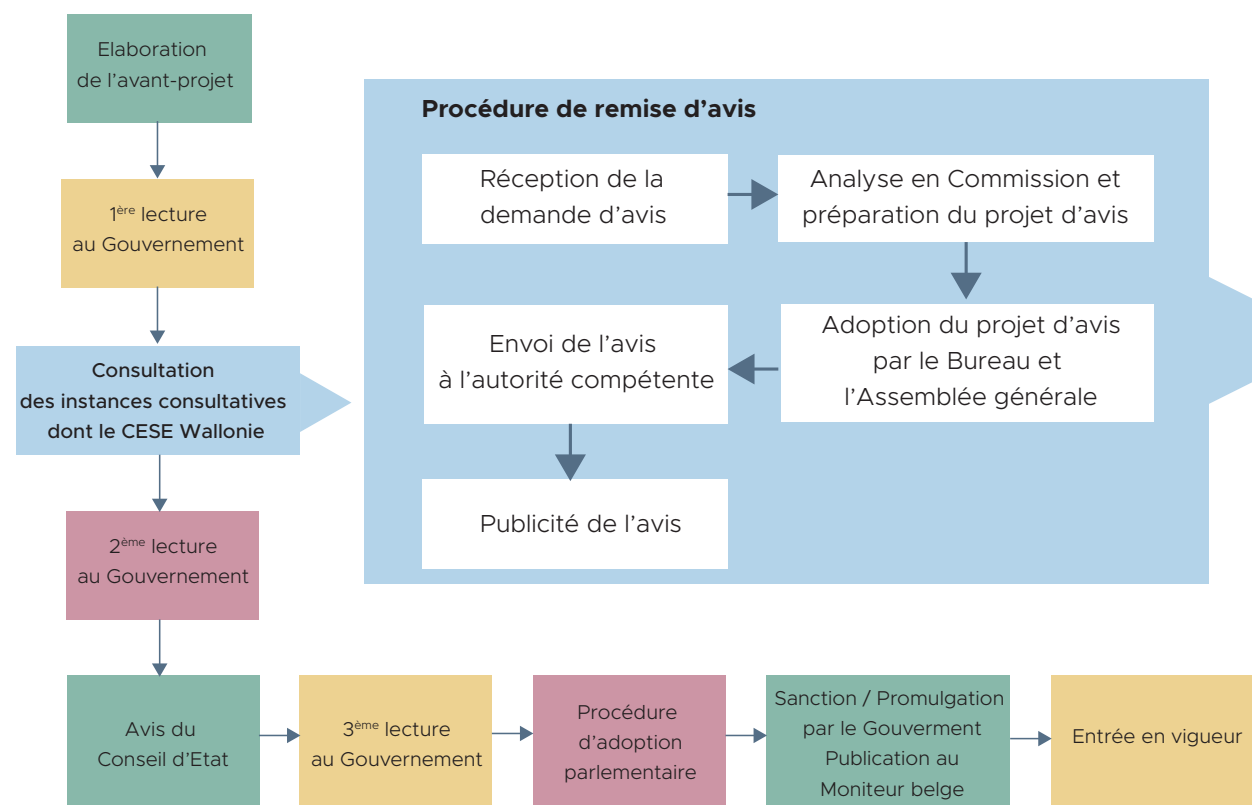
Elaboration de l'avant-projet

$1^{ère}$ lecture au Gouvernement

Consultation des instances consultatives dont le CESE Wallonie

$2^{ème}$ lecture au Gouvernement

Procédure de remise d'avis

Réception de la demande d'avis

Analyse en Commission et préparation du projet d'avis

Adoption du projet d'avis par le Bureau et l'Assemblée générale

Envoi de l'avis à l'autorité compétente

Publicité de l'avis

Avis du Conseil d'Etat

$3^{ème}$ lecture au Gouvernement

Procédure d'adoption parlementaire

Sanction / Promulgation par le Gouverment Publication au Moniteur belge

Entrée en vigueur